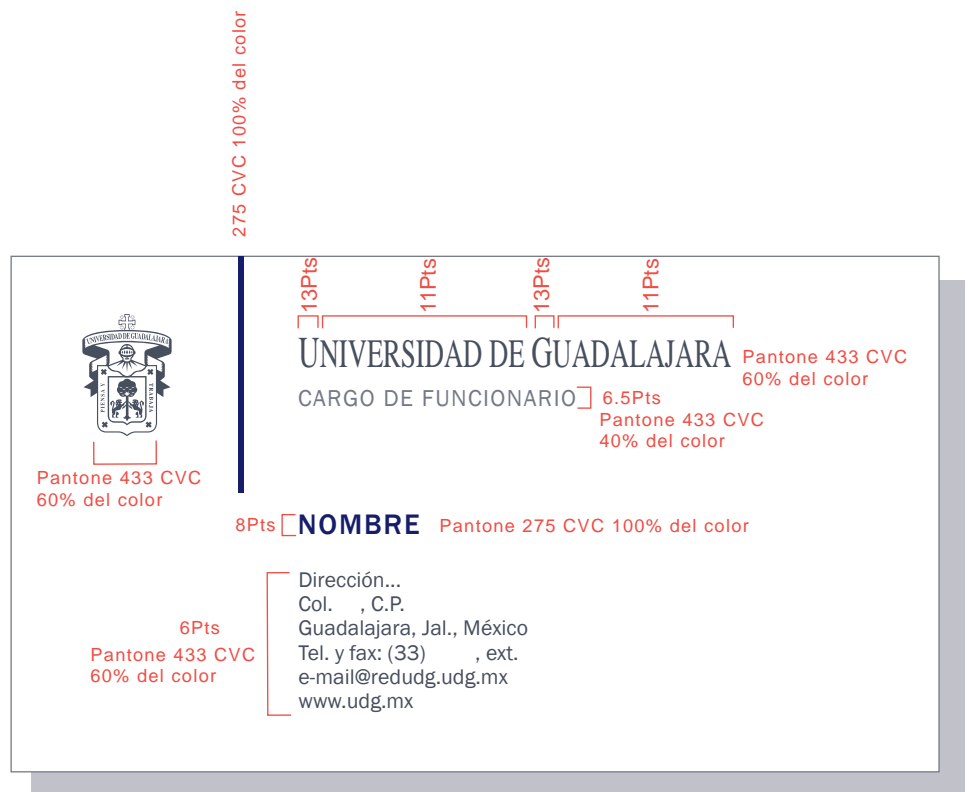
275 CVC 100% del color

13Pts 11Pts 13Pts 11Pts

UNIVERSIDAD DE GUADALAJARA

PIENSA Y TRABAJA

UNIVERSIDAD DE GUADALAJARA Pantone 433 CVC 60% del color

CARGO DE FUNCIONARIO 6.5Pts Pantone 433 CVC 40% del color

Pantone 433 CVC 60% del color

8Pts NOMBRE Pantone 275 CVC 100% del color

6Pts
Pantone 433 CVC 60% del color

Dirección...
Col. , C.P.
Guadalajara, Jal., México
Tel. y fax: (33) , ext.
e-mail@redudg.udg.mx
www.udg.mx